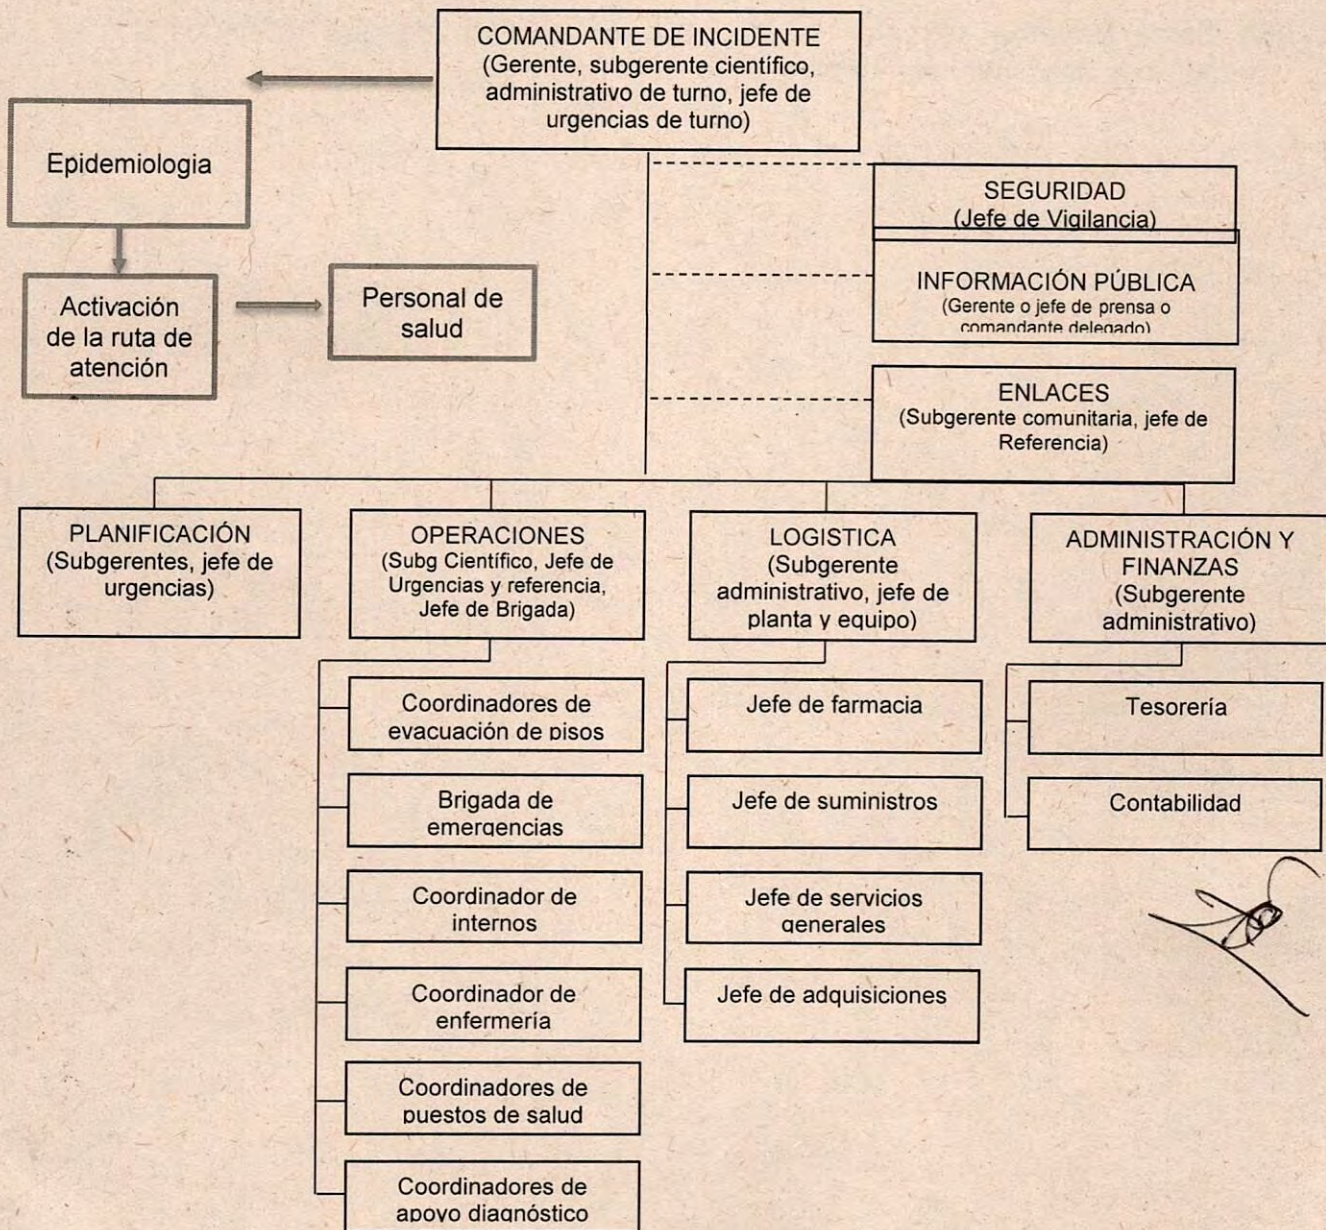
COMANDANTE DE INCIDENTE (Gerente, subgerente científico, administrativo de turno, jefe de urgencias de turno)

Epidemiologia

Activación de la ruta de atención

Personal de salud

SEGURIDAD (Jefe de Vigilancia)

INFORMACIÓN PÚBLICA (Gerente o jefe de prensa o comandante delegado)

ENLACES (Subgerente comunitaria, jefe de Referencia)

PLANIFICACIÓN (Subgerentes, jefe de urgencias)

OPERACIONES (Subg Científico, Jefe de Urgencias y referencia, Jefe de Brigada)

LOGISTICA (Subgerente administrativo, jefe de planta y equipo)

ADMINISTRACIÓN Y FINANZAS (Subgerente administrativo)

Coordinadores de evacuación de pisos

Brigada de emergencias

Coordinador de internos

Coordinador de enfermería

Coordinadores de puestos de salud

Coordinadores de apoyo diagnóstico

Jefe de farmacia

Jefe de suministros

Jefe de servicios generales

Jefe de adquisiciones

Tesorería

Contabilidad